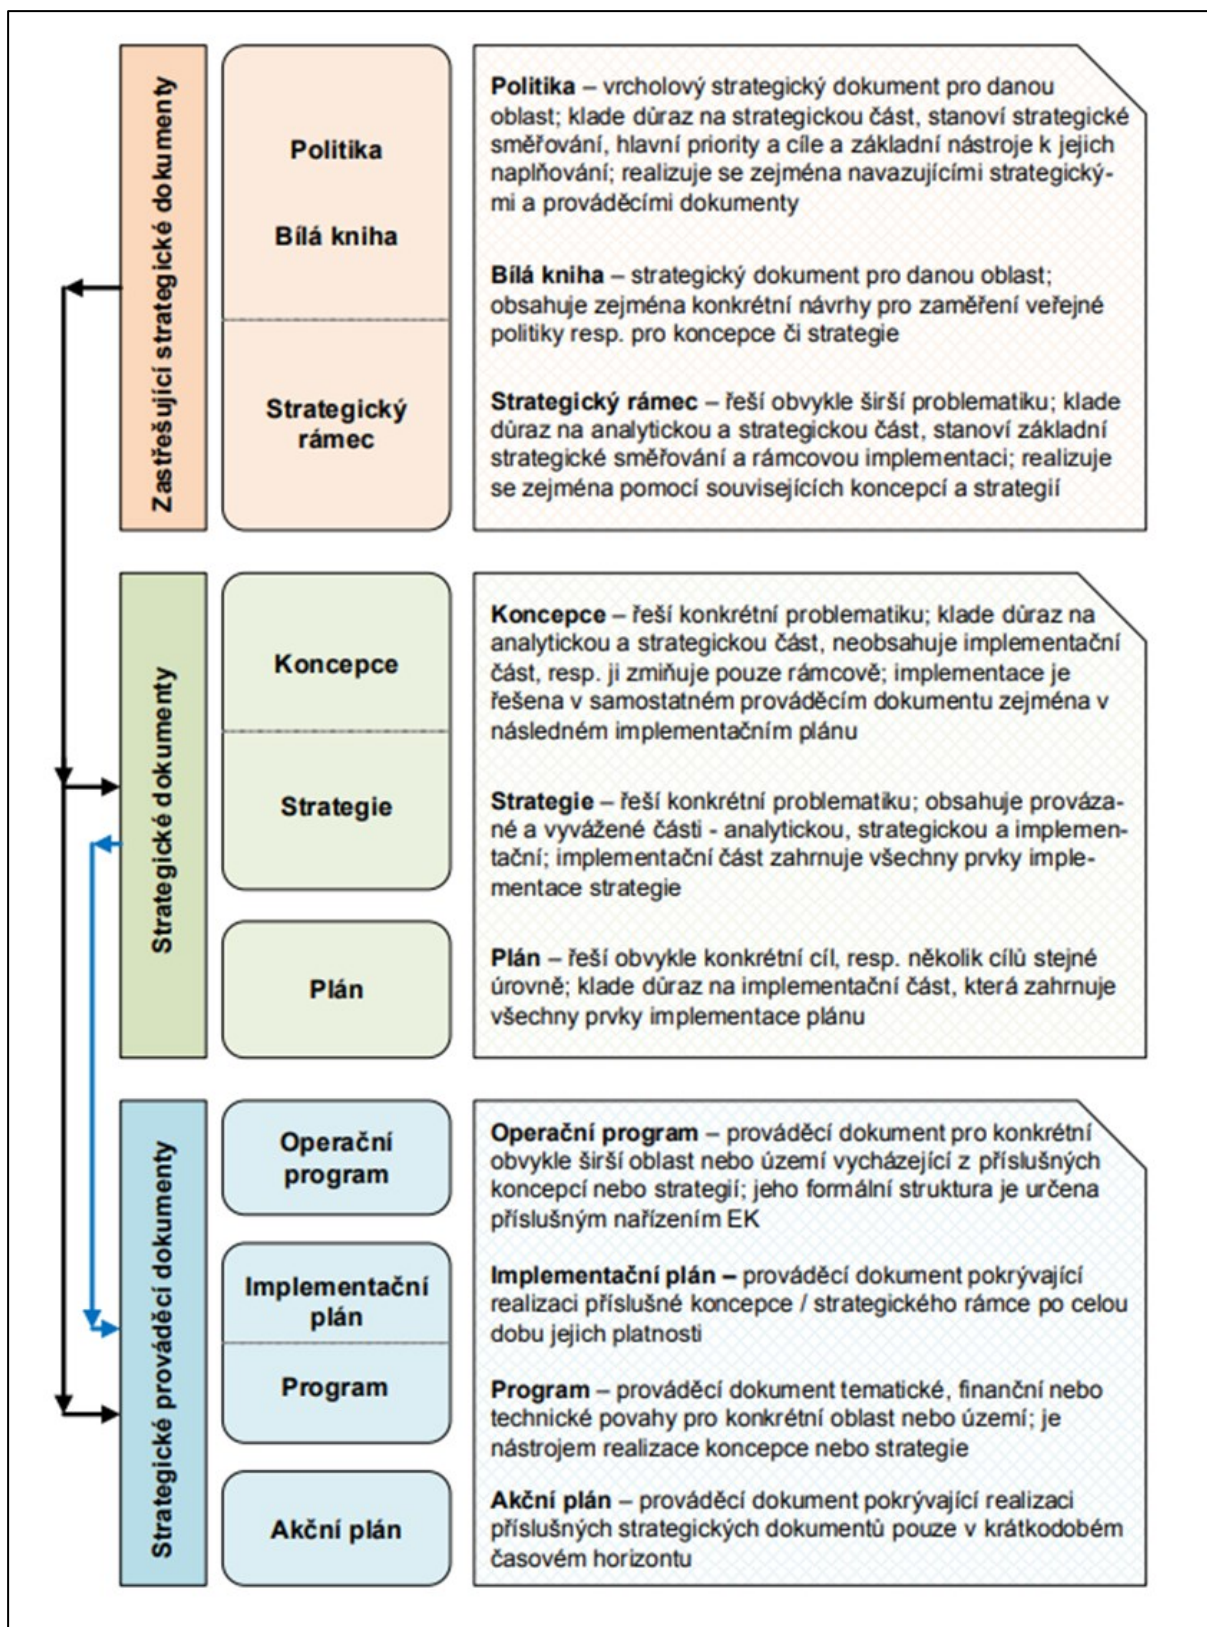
Zastřešující strategické dokumenty

Politika

Bílá kniha

Strategický rámec

**Politika** – vrcholový strategický dokument pro danou oblast; klade důraz na strategickou část, stanoví strategické směřování, hlavní priority a cíle a základní nástroje k jejich naplňování; realizuje se zejména navazujícími strategickými a prováděcími dokumenty

**Bílá kniha** – strategický dokument pro danou oblast; obsahuje zejména konkrétní návrhy pro zaměření veřejné politiky resp. pro koncepce či strategie

**Strategický rámec** – řeší obvykle širší problematiku; klade důraz na analytickou a strategickou část, stanoví základní strategické směřování a rámcovou implementaci; realizuje se zejména pomocí souvisejících koncepcí a strategií

Strategické dokumenty

Koncepce

Strategie

Plán

**Koncepce** – řeší konkrétní problematiku; klade důraz na analytickou a strategickou část, neobsahuje implementační část, resp. ji zmiňuje pouze rámcově; implementace je řešena v samostatném prováděcím dokumentu zejména v následném implementačním plánu

**Strategie** – řeší konkrétní problematiku; obsahuje provázané a vyvážené části - analytickou, strategickou a implementační; implementační část zahrnuje všechny prvky implementace strategie

**Plán** – řeší obvykle konkrétní cíl, resp. několik cílů stejné úrovně; klade důraz na implementační část, která zahrnuje všechny prvky implementace plánu

Strategické prováděcí dokumenty

Operační program

Implementační plán

Program

Akční plán

**Operační program** – prováděcí dokument pro konkrétní obvykle širší oblast nebo území vycházející z příslušných koncepcí nebo strategií; jeho formální struktura je určena příslušným nařízením EK

**Implementační plán** – prováděcí dokument pokrývající realizaci příslušné koncepce / strategického rámce po celou dobu jejich platnosti

**Program** – prováděcí dokument tematické, finanční nebo technické povahy pro konkrétní oblast nebo území; je nástrojem realizace koncepce nebo strategie

**Akční plán** – prováděcí dokument pokrývající realizaci příslušných strategických dokumentů pouze v krátkodobém časovém horizontu